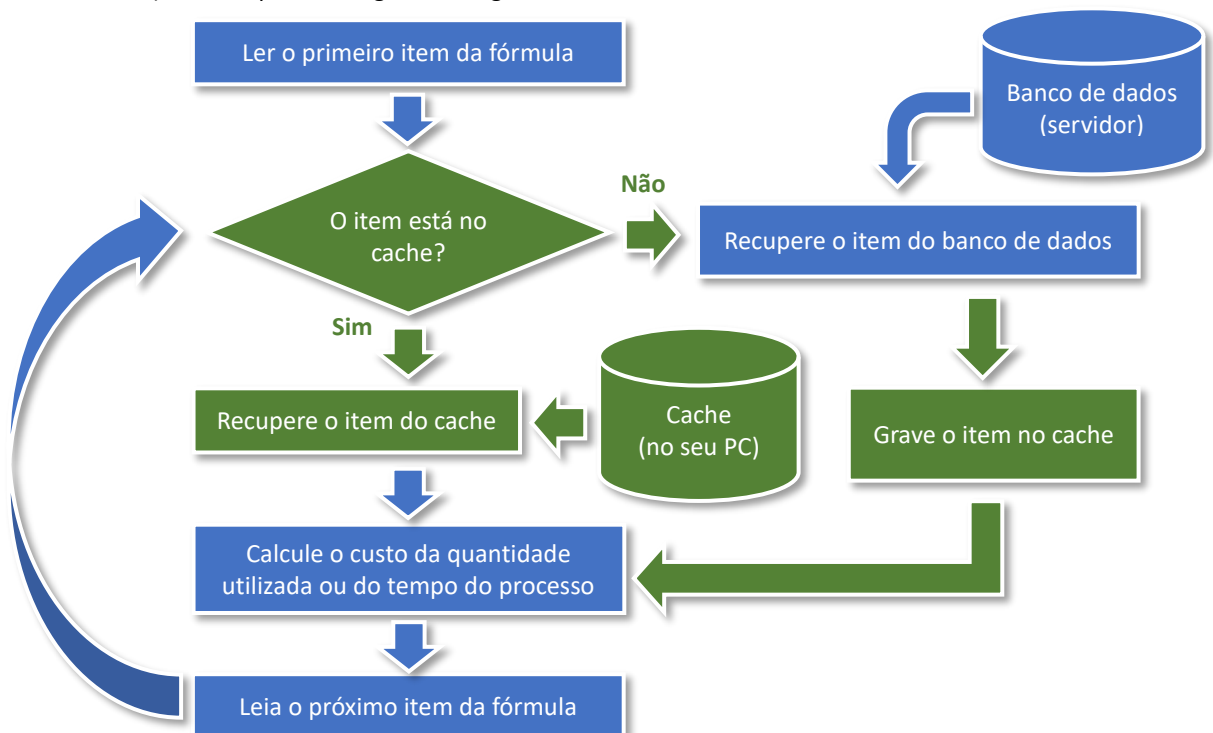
Ler o primeiro item da fórmula

Banco de dados (servidor)

O item está no cache?

Não

Recupere o item do banco de dados

Sim

Recupere o item do cache

Cache (no seu PC)

Grave o item no cache

Calcule o custo da quantidade utilizada ou do tempo do processo

Leia o próximo item da fórmula